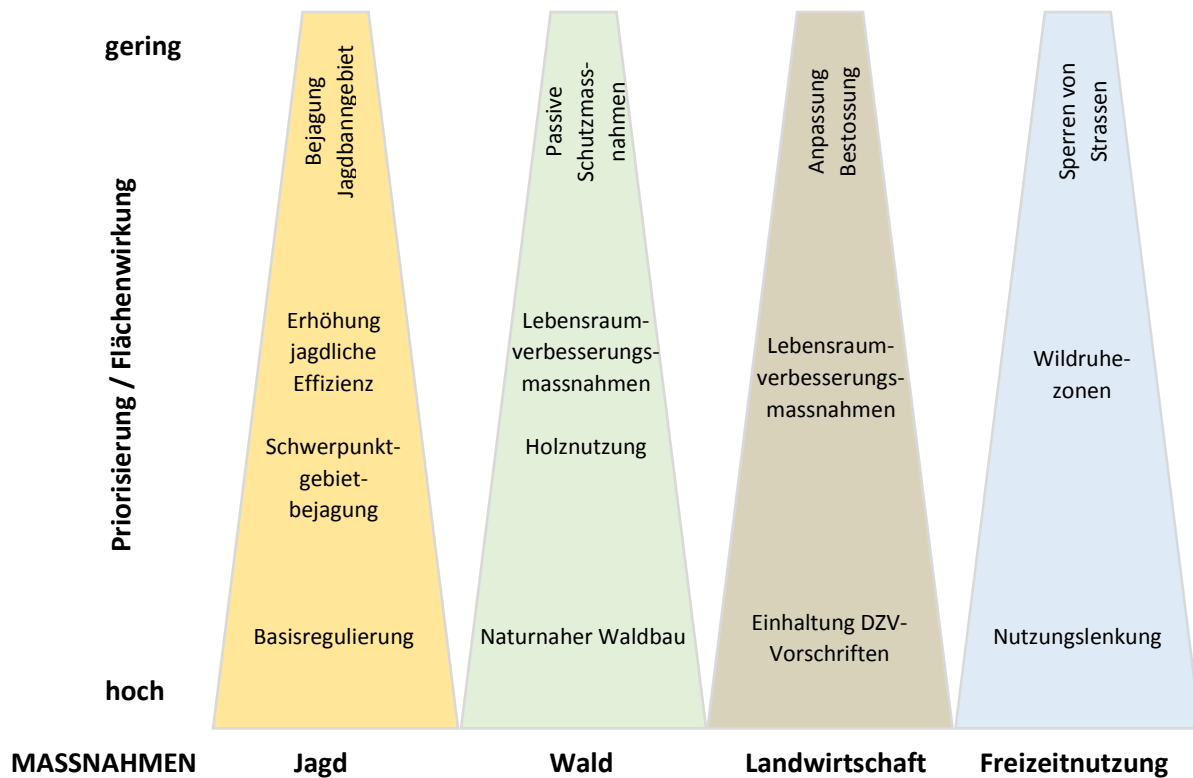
gering

Priorisierung / Flächenwirkung

hoch

Bejagung Jagdbanngebiet

Erhöhung jagdliche Effizienz

Schwerpunktgebietbejagung

Basisregulierung

Passive Schutzmassnahmen

Lebensraumverbesserungsmassnahmen

Holznutzung

Naturnaher Waldbau

Anpassung Bestossung

Lebensraumverbesserungsmassnahmen

Einhaltung DZV-Vorschriften

Sperren von Strassen

Wildruhezonen

Nutzungslenkung

MASSNAHMEN Jagd Wald Landwirtschaft Freizeitnutzung